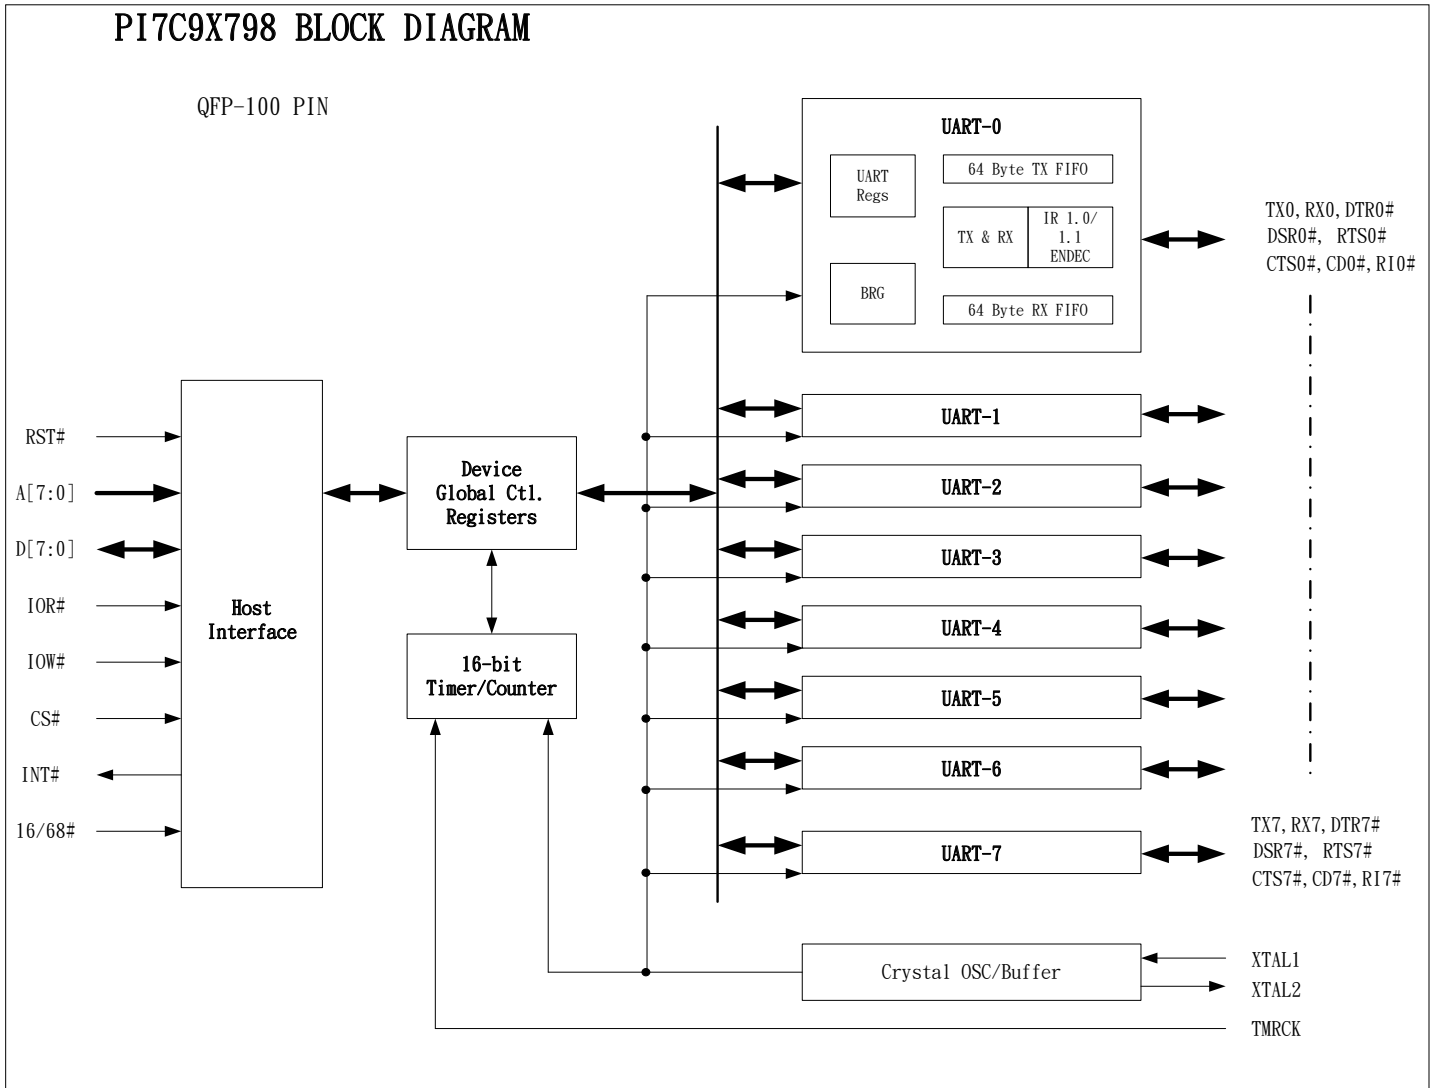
PI7C9X798 BLOCK DIAGRAM

QFP-100 PIN

RST#
A[7:0]
D[7:0]
IOR#
IOW#
CS#
INT#
16/68#

Host Interface

Device Global Ctl. Registers

16-bit Timer/Counter

UART-0
UART Regs
64 Byte TX FIFO
TX & RX
IR 1.0/ 1.1 ENDEC
BRG
64 Byte RX FIFO

TX0, RX0, DTR0#
DSR0#, RTS0#
CTS0#, CD0#, RI0#

UART-1
UART-2
UART-3
UART-4
UART-5
UART-6
UART-7

TX7, RX7, DTR7#
DSR7#, RTS7#
CTS7#, CD7#, RI7#

Crystal OSC/Buffer
XTAL1
XTAL2
TMRCK